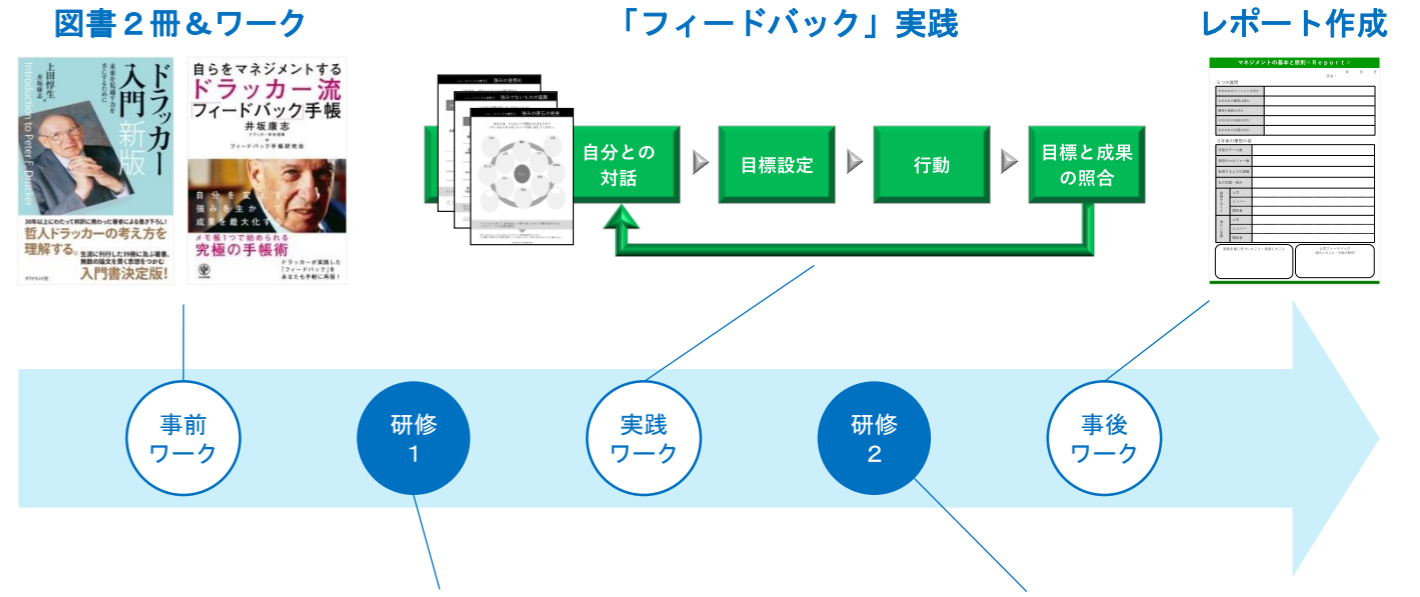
図書２冊＆ワーク

「フィードバック」実践

レポート作成

ドラッカー入門 新版

上田惇生 井坂康志

未来を見通す力を手にするために

Introduction to Peter F. Drucker

30年以上にわたって同氏に携わった著者による書き下ろし！

哲人ドラッカーの考え方を理解する。

生涯に刊行した39冊に及ぶ著書、無数の論文を貫く思想をつかむ

入門書決定版！

自らをマネジメントする

ドラッカー流 フィードバック手帳

井坂康志

フィードバック手帳研究会

自分を変え 強みを生かし 成果を最大化する

メモ帳1つで始められる究極の手帳術

ドラッカーが実践した「フィードバック」をあなたも手軽に実践！

自分との対話

目標設定

行動

目標と成果の照合

マネジメントの基本と原則＜Report＞

事前ワーク

研修1

実践ワーク

研修2

事後ワーク